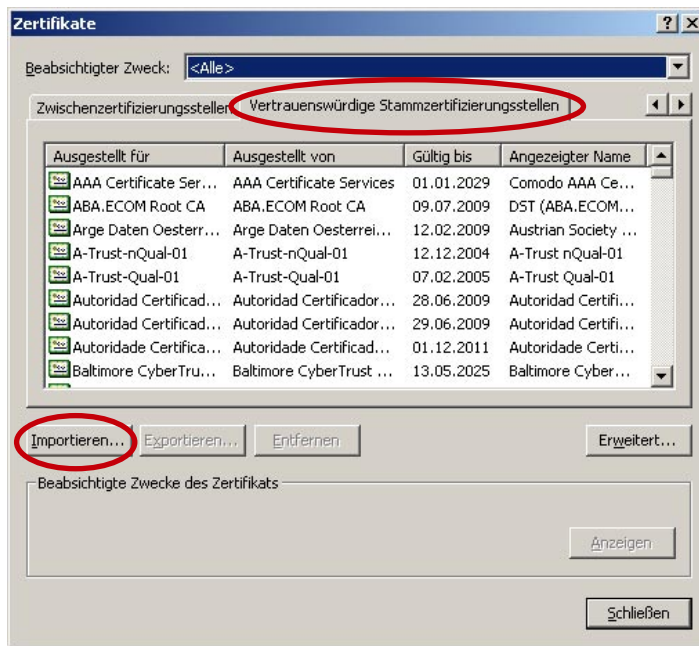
Zertifikate

?

Beabsichtigter Zweck: <Alle>

Zwischenzertifizierungsstellen | Vertrauenswürdige Stammzertifizierungsstellen

| Ausgestellt für | Ausgestellt von | Gültig bis | Angezeigter Name |
|---|---|---|---|
| AAA Certificate Ser... | AAA Certificate Services | 01.01.2029 | Comodo AAA Ce... |
| ABA.ECOM Root CA | ABA.ECOM Root CA | 09.07.2009 | DST (ABA.ECOM... |
| Arge Daten Oesterr... | Arge Daten Oesterrei... | 12.02.2009 | Austrian Society ... |
| A-Trust-nQual-01 | A-Trust-nQual-01 | 12.12.2004 | A-Trust nQual-01 |
| A-Trust-Qual-01 | A-Trust-Qual-01 | 07.02.2005 | A-Trust Qual-01 |
| Autoridad Certificad... | Autoridad Certificador... | 28.06.2009 | Autoridad Certifi... |
| Autoridad Certificad... | Autoridad Certificador... | 29.06.2009 | Autoridad Certifi... |
| Autoridade Certifica... | Autoridade Certificad... | 01.12.2011 | Autoridade Certi... |
| Baltimore CyberTru... | Baltimore CyberTrust ... | 13.05.2025 | Baltimore Cyber... |

Importieren... Exportieren... Entfernen Erweitert...

Beabsichtigte Zwecke des Zertifikats

Anzeigen

Schließen